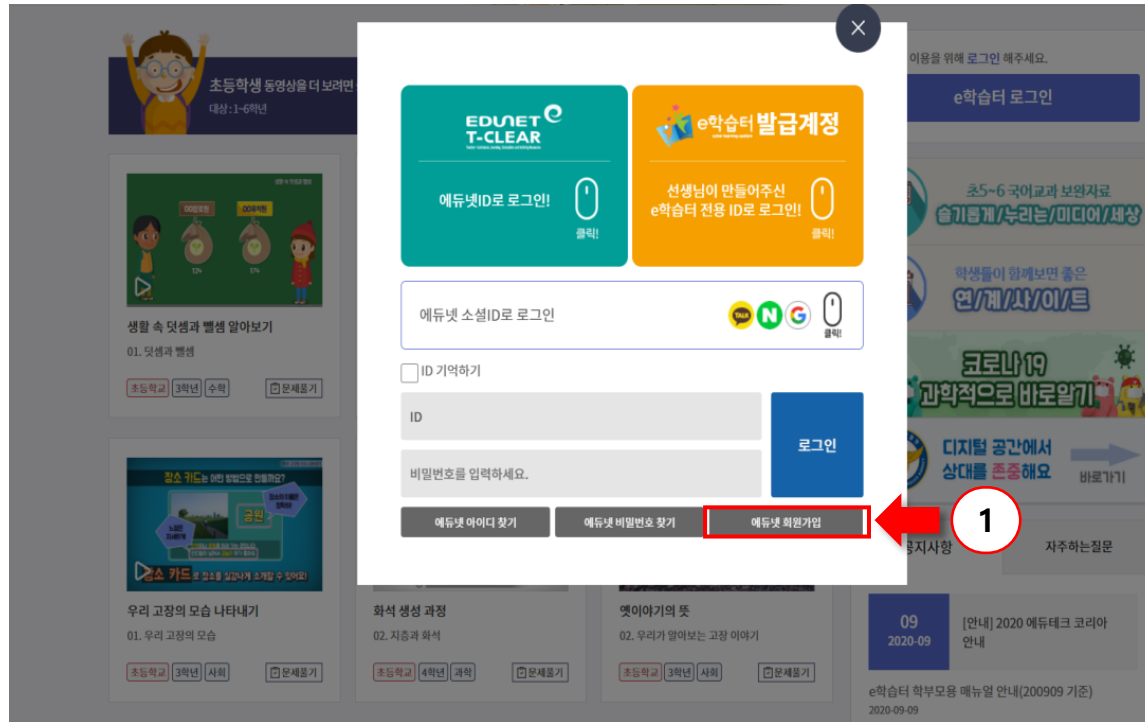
초등학생 동영상을 더 보려면
대상 : 1~6학년

이용을 위해 로그인 해주세요.

e학습터 로그인

EDUNET T-CLEAR

에듀넷ID로 로그인!

클릭!

e학습터 발급계정

선생님이 만들어주신 e학습터 전용 ID로 로그인!

클릭!

에듀넷 소셜ID로 로그인

TALK N G

클릭!

ID 기억하기

ID

비밀번호를 입력하세요.

로그인

에듀넷 아이디 찾기

에듀넷 비밀번호 찾기

에듀넷 회원가입

1

생활 속 덧셈과 뺄셈 알아보기
01. 덧셈과 뺄셈
초등학교 3학년 수학 문제풀기

우리 고장의 모습 나타내기
01. 우리 고장의 모습
초등학교 3학년 사회 문제풀기

장소 카드는 어떤 방법으로 만들까요?
공원
장소 카드로 장소를 실감나게 소개할 수 있어요!

화석 생성 과정
02. 지층과 화석
초등학교 4학년 과학 문제풀기

옛이야기의 뜻
02. 우리가 알아보는 고장 이야기
초등학교 3학년 사회 문제풀기

초5~6 국어교과 보완자료
슬기롭게/누리는/미디어/세상

학생들이 함께보면 좋은
연/계/사/이/트

코로나 19
과학적으로 바로알기

디지털 공간에서
상대를 존중해요
바로가기

공지사항
자주하는질문

09
2020-09
[안내] 2020 에듀테크 코리아 안내

e학습터 학부모용 매뉴얼 안내(200909 기준)
2020-09-09